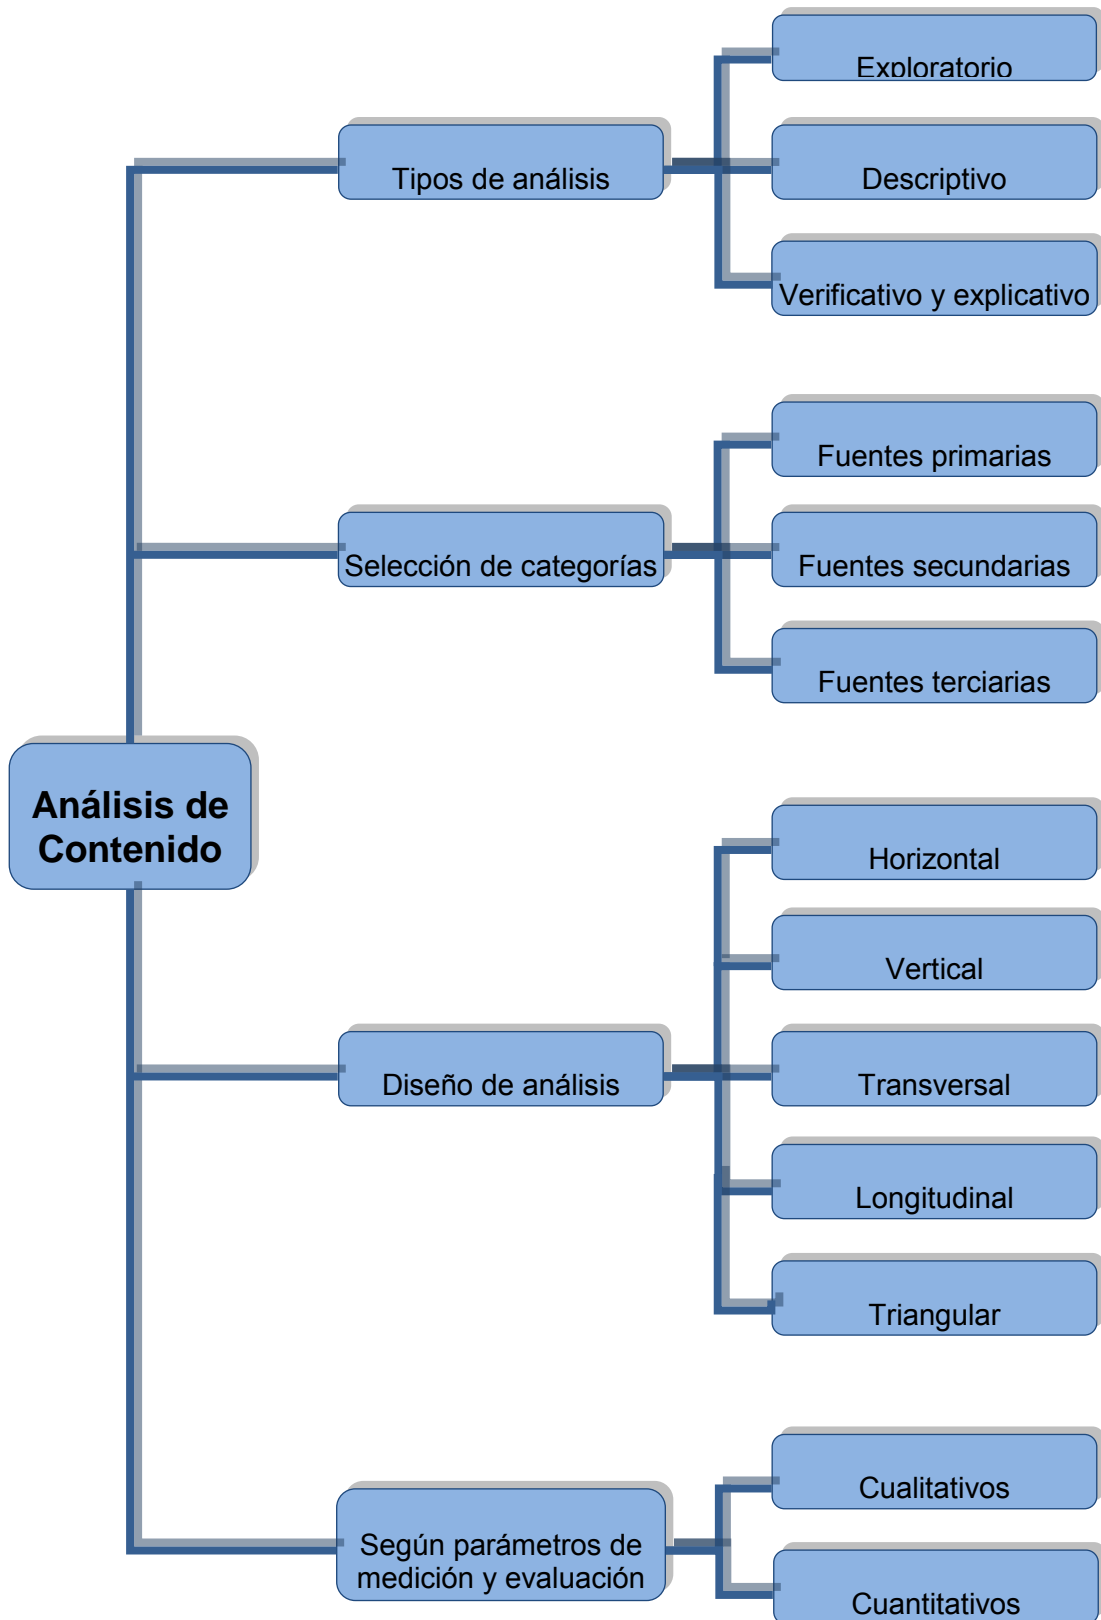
Exploratorio

Tipos de análisis

Descriptivo

Verificativo y explicativo

Fuentes primarias

Selección de categorías

Fuentes secundarias

Fuentes terciarias

Análisis de Contenido

Horizontal

Vertical

Diseño de análisis

Transversal

Longitudinal

Triangular

Cualitativos

Según parámetros de medición y evaluación

Cuantitativos